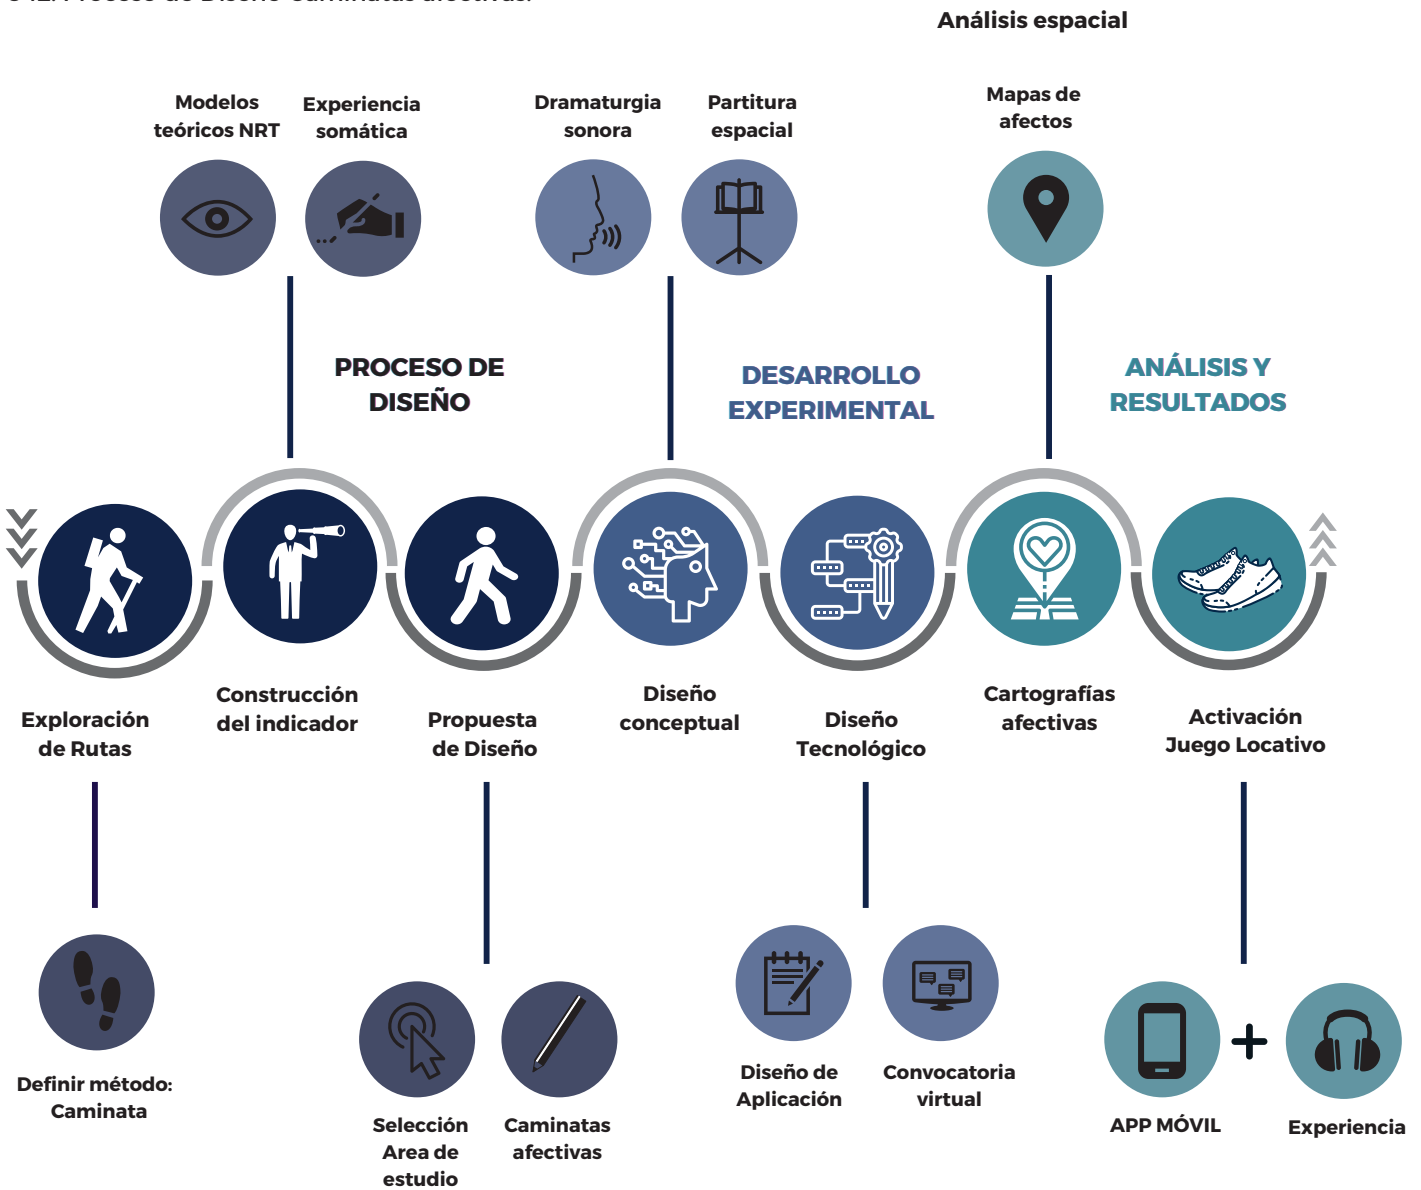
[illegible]

Análisis espacial

Modelos teóricos NRT

Experiencia somática

Dramaturgia sonora

Partitura espacial

Mapas de afectos

PROCESO DE DISEÑO

DESARROLLO EXPERIMENTAL

ANÁLISIS Y RESULTADOS

Exploración de Rutas

Construcción del indicador

Propuesta de Diseño

Diseño conceptual

Diseño Tecnológico

Cartografías afectivas

Activación Juego Locativo

Definir método: Caminata

Selección Area de estudio

Caminatas afectivas

Diseño de Aplicación

Convocatoria virtual

APP MÓVIL

+

Experiencia